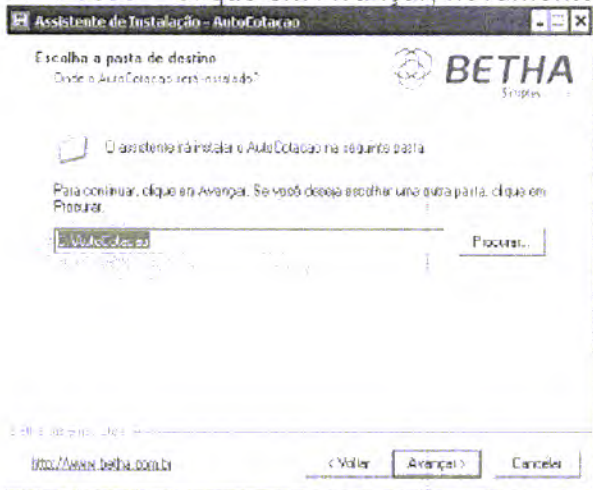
Assistente de Instalação - AutoCotacao

Escolha a pasta de destino
Onde o AutoCotacao será instalado?

BETHA
Sistemas

O assistente irá instalar o AutoCotacao na seguinte pasta.

Para continuar, clique em Avançar. Se você deseja escolher uma outra pasta, clique em Procurar.

C:\AutoCotacao

Procurar...

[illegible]

http://www.betha.com.br

< Voltar

Avançar >

Cancelar